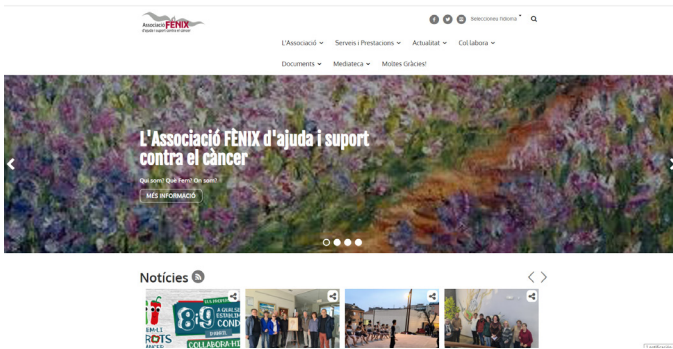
Associació FENIX
d'ajuda i suport contra el càncer

Seleccioneu l'idioma

L'Associació
Serveis i Prestacions
Actualitat
Col·labora
Documents
Mediateca
Moltes Gràcies!

L'Associació FENIX d'ajuda i suport contra el càncer

Qui som? Què Fem? On som?

MÉS INFORMACIÓ

Notícies

8,9
COLLABORA
CONDI